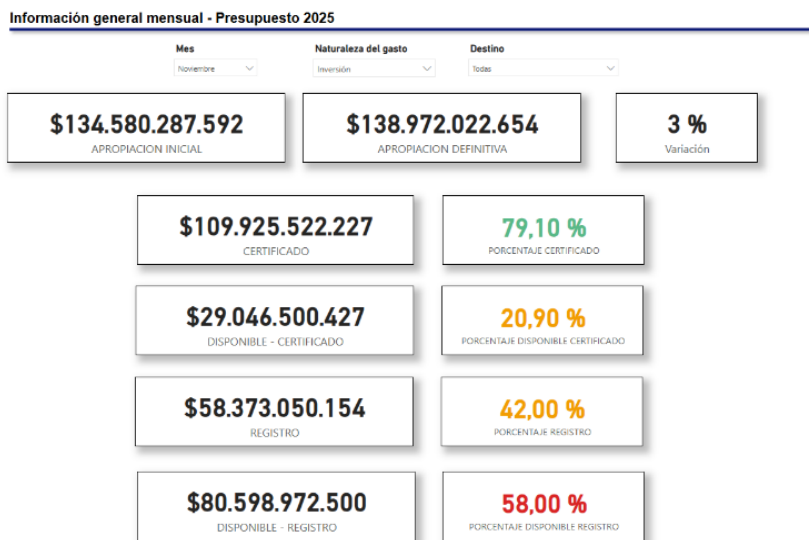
Información general mensual - Presupuesto 2025

Mes
Noviembre

Naturaleza del gasto
Inversión

Destino
Todas

$134.580.287.592
APROPIACION INICIAL

$138.972.022.654
APROPIACION DEFINITIVA

3 %
Variación

$109.925.522.227
CERTIFICADO

79,10 %
PORCENTAJE CERTIFICADO

$29.046.500.427
DISPONIBLE - CERTIFICADO

20,90 %
PORCENTAJE DISPONIBLE CERTIFICADO

$58.373.050.154
REGISTRO

42,00 %
PORCENTAJE REGISTRO

$80.598.972.500
DISPONIBLE - REGISTRO

58,00 %
PORCENTAJE DISPONIBLE REGISTRO